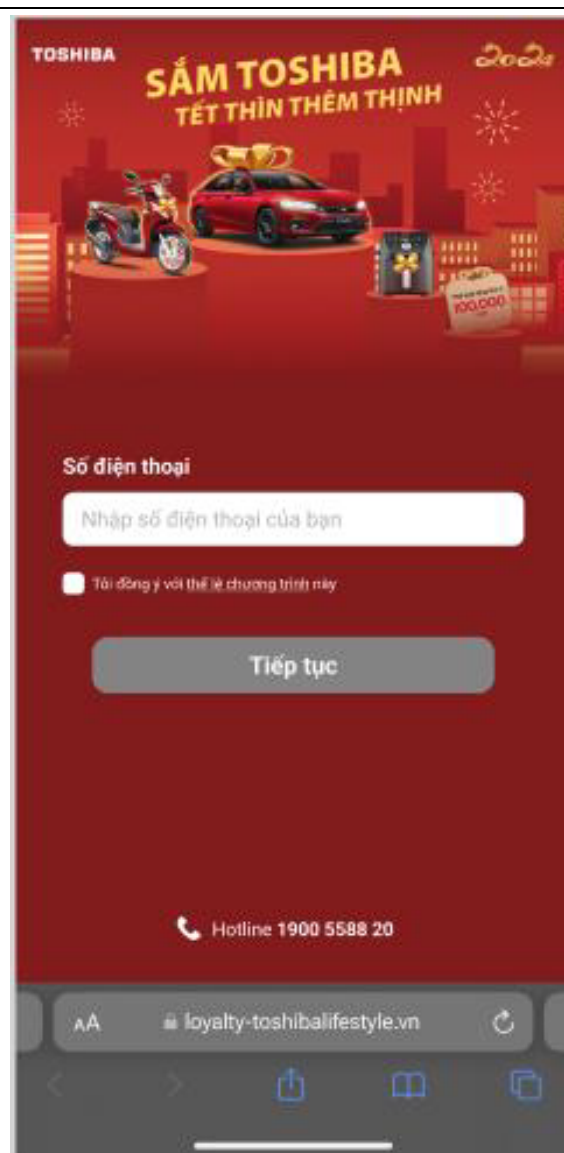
TOSHIBA

2024

SẮM TOSHIBA
TẾT THÌN THÊM THỊNH

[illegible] 100.000

Số điện thoại

Nhập số điện thoại của bạn

Tôi đồng ý với thể lệ chương trình này

Tiếp tục

Hotline 1900 5588 20

AA loyalty-toshibalifestyle.vn